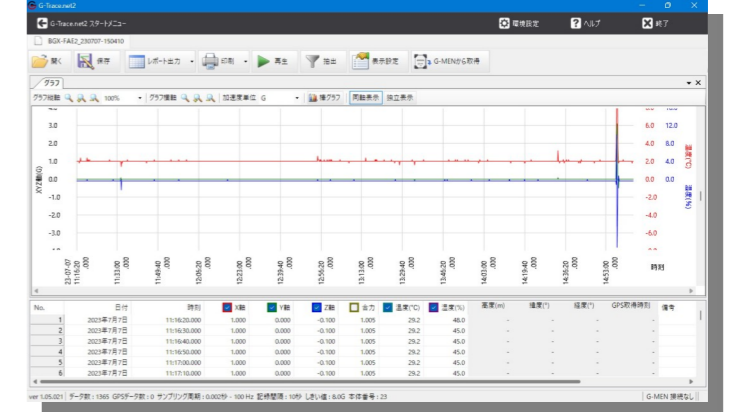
G-Trace.net2

G-Trace.net2 スタートメニュー

環境設定 ヘルプ 終了

BGX-FAE2_230707-150410

開く 保存 レポート出力 印刷 再生 抽出 表示設定 G-MENから取得

グラフ

グラフ縮拡 100% グラフ横軸 加速度単位 G 棒グラフ 同軸表示 独立表示

3.0
2.0
1.0
0.0
-1.0
-2.0
-3.0

XYZ軸(G)

6.0 12.0
4.0 8.0
2.0 4.0
0.0 0.0
-2.0
-4.0
-6.0

温度(℃)
湿度(%)

23-07-07 11:16:20 .000
11:33:00 .000
11:49:40 .000
12:06:20 .000
12:23:00 .000
12:39:40 .000
12:56:20 .000
13:13:00 .000
13:29:40 .000
13:46:20 .000
14:03:00 .000
14:19:40 .000
14:36:20 .000
14:53:00 .000

時刻

| No. | 日付 | 時刻 | X軸 | Y軸 | Z軸 | 合力 | 温度(℃) | 湿度(%) | 高度(m) | 緯度(°) | 経度(°) | GPS取得時刻 | 備考 |
|---|---|---|---|---|---|---|---|---|---|---|---|---|---|
| 1 | 2023年7月7日 | 11:16:20.000 | 1.000 | 0.000 | -0.100 | 1.005 | 29.2 | 48.0 | - | - | - | - | |
| 2 | 2023年7月7日 | 11:16:30.000 | 1.000 | 0.000 | -0.100 | 1.005 | 29.2 | 45.0 | - | - | - | - | |
| 3 | 2023年7月7日 | 11:16:40.000 | 1.000 | 0.000 | -0.100 | 1.005 | 29.2 | 45.0 | - | - | - | - | |
| 4 | 2023年7月7日 | 11:16:50.000 | 1.000 | 0.000 | -0.100 | 1.005 | 29.2 | 45.0 | - | - | - | - | |
| 5 | 2023年7月7日 | 11:17:00.000 | 1.000 | 0.000 | -0.100 | 1.005 | 29.2 | 45.0 | - | - | - | - | |
| 6 | 2023年7月7日 | 11:17:10.000 | 1.000 | 0.000 | -0.100 | 1.005 | 29.2 | 45.0 | - | - | - | - | |

ver 1.05.021 データ数：1365 GPSデータ数：0 サンプリング周期：0.002秒 - 100 Hz 記録間隔：10秒 しきい値：6.0G 本体番号：23 G-MEN 接続なし